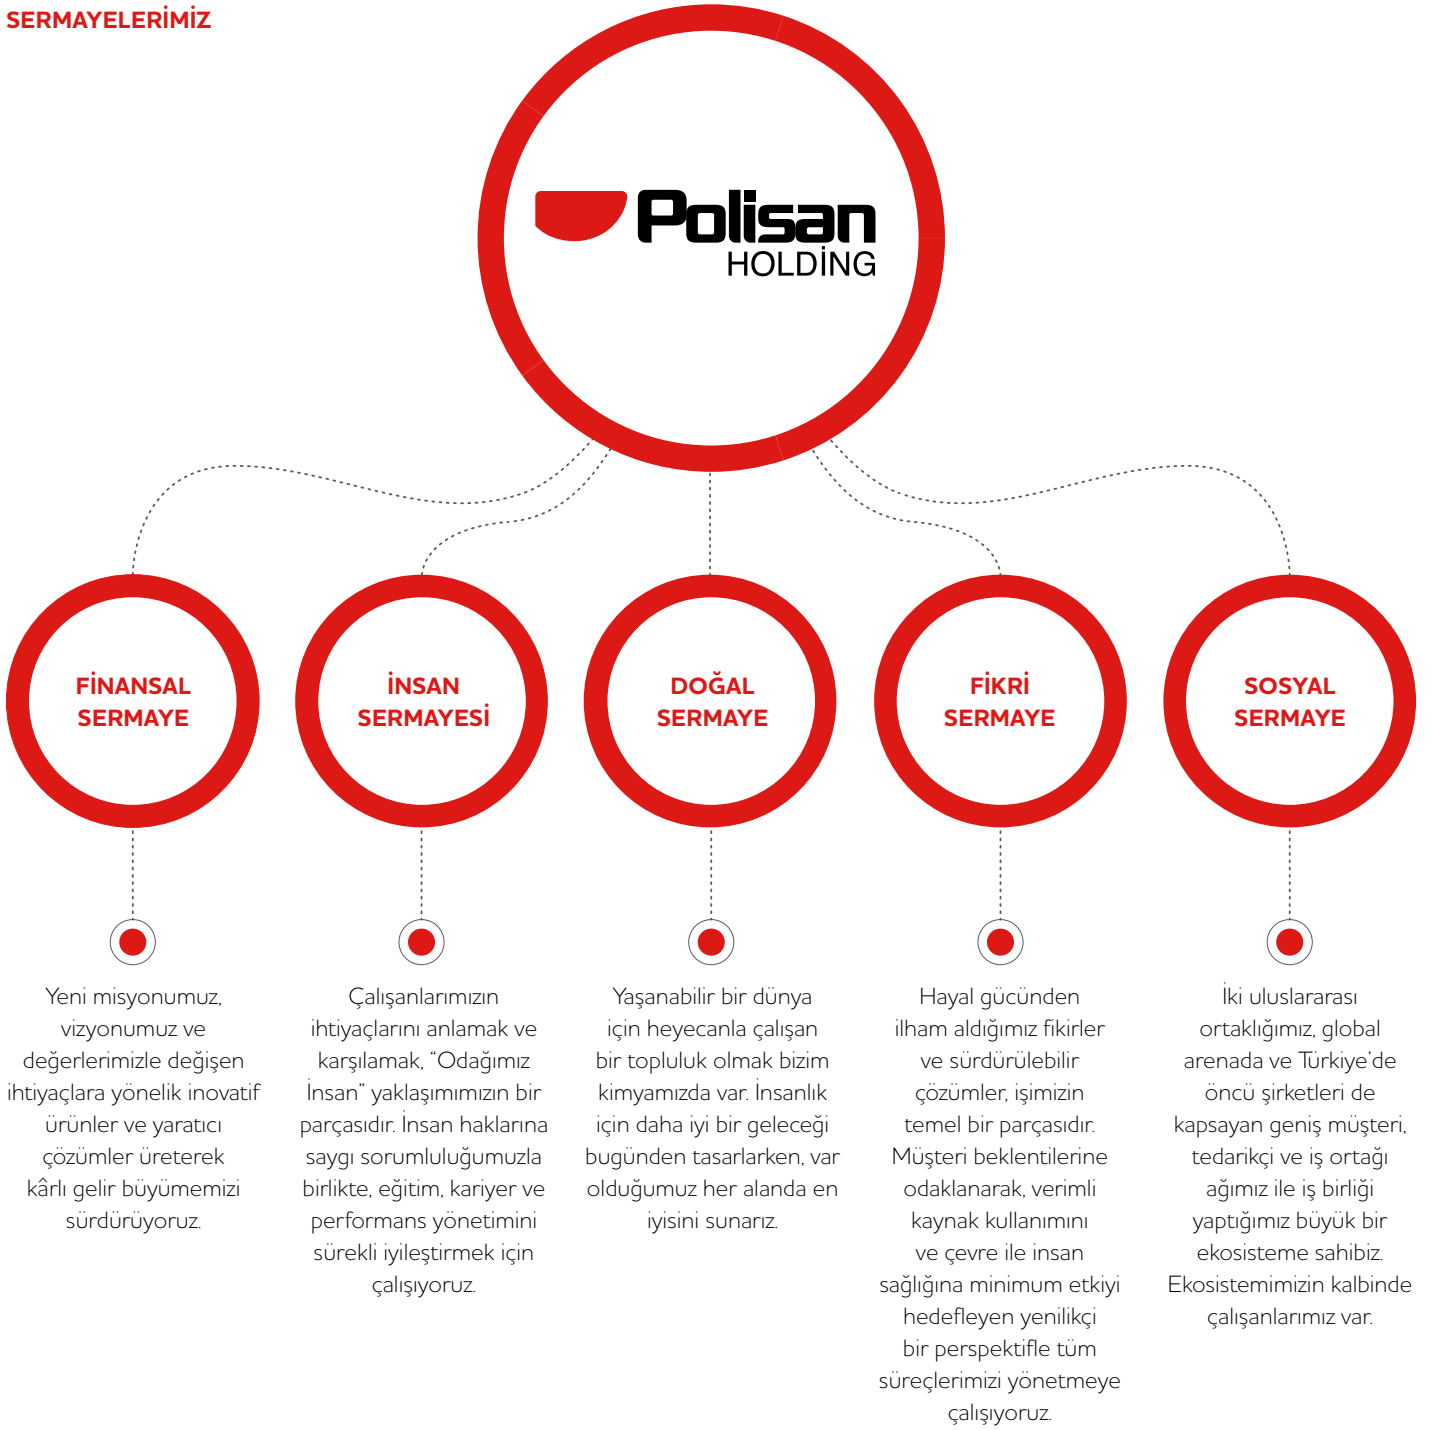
SERMAYELERİMİZ

Polisan
HOLDİNG

FİNANSAL SERMAYE

İNSAN SERMAYESİ

DOĞAL SERMAYE

FİKRİ SERMAYE

SOSYAL SERMAYE

Yeni misyonumuz, vizyonumuz ve değerlerimizle değişen ihtiyaçlara yönelik inovatif ürünler ve yaratıcı çözümler üreterek kârlı gelir büyümemizi sürdürüyoruz.

Çalışanlarımızın ihtiyaçlarını anlamak ve karşılamak, "Odağımız İnsan" yaklaşımımızın bir parçasıdır. İnsan haklarına saygı sorumluluğumuzla birlikte, eğitim, kariyer ve performans yönetimini sürekli iyileştirmek için çalışıyoruz.

Yaşanabilir bir dünya için heyecanla çalışan bir topluluk olmak bizim kimyamızda var. İnsanlık için daha iyi bir geleceği bugünden tasarlarken, var olduğumuz her alanda en iyisini sunarız.

Hayal gücünden ilham aldığımız fikirler ve sürdürülebilir çözümler, işimizin temel bir parçasıdır. Müşteri beklentilerine odaklanarak, verimli kaynak kullanımını ve çevre ile insan sağlığına minimum etkiyi hedefleyen yenilikçi bir perspektifle tüm süreçlerimizi yönetmeye çalışıyoruz.

İki uluslararası ortaklığımız, global arenada ve Türkiye'de öncü şirketleri de kapsayan geniş müşteri, tedarikçi ve iş ortağı ağımız ile iş birliği yaptığımız büyük bir ekosisteme sahibiz. Ekosistemimizin kalbinde çalışanlarımız var.